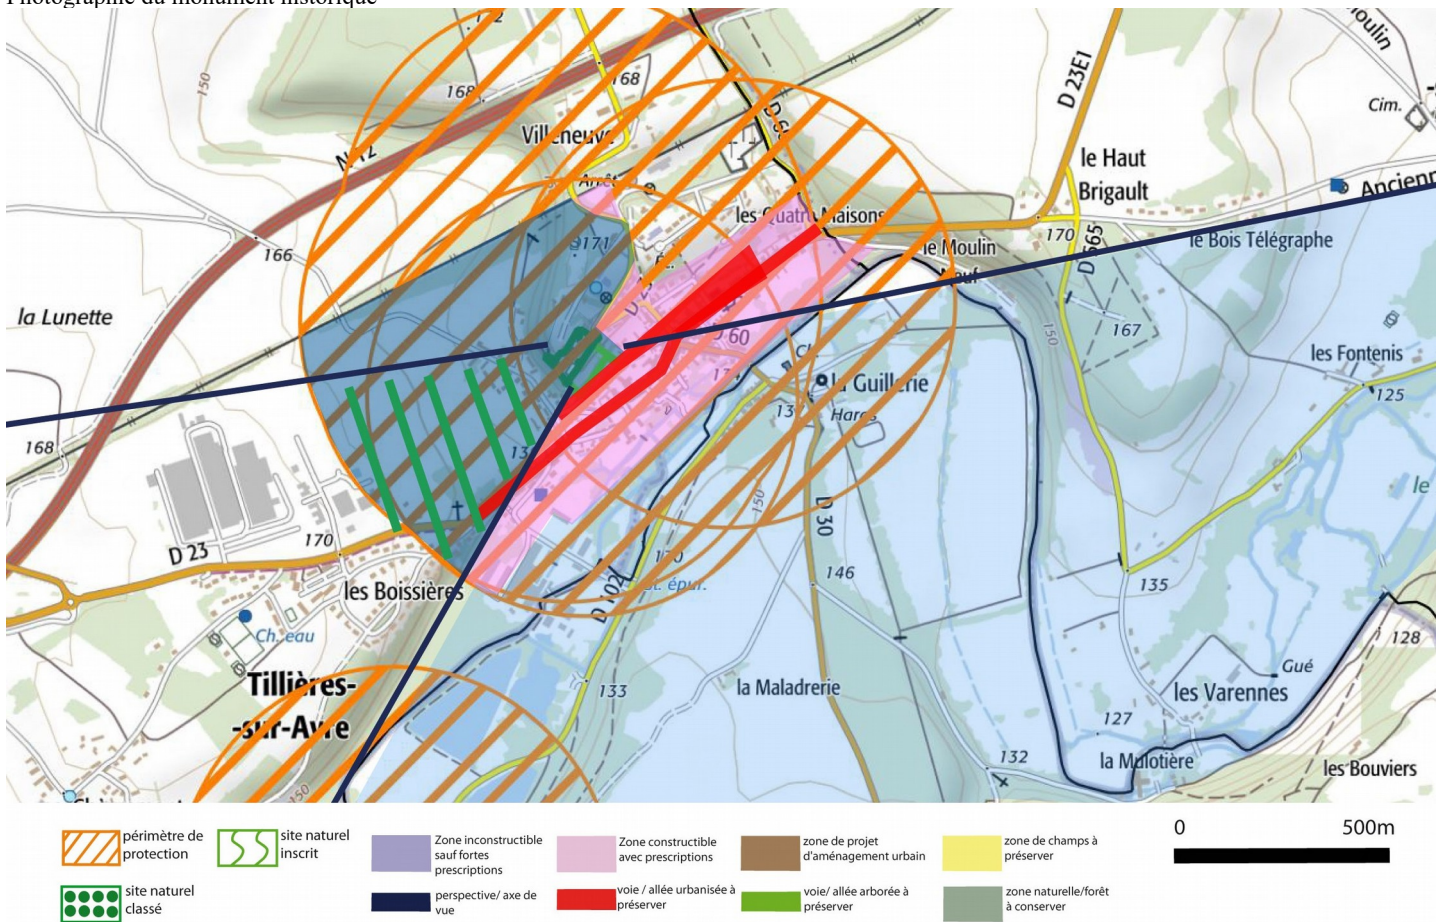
Photographie du monument historique

N 12
Villeneuve
168
168
Arrêt
171
les Quatre Maisons
le Moulin
D 23E1
le Haut Brigault
Cim.
Ancien
Moulin
le Bois Télégraphe
170
D 565
166
la Lunette
160
167
les Fontenis
la Guillerie
Haras
125
168
13
D 30
le
D 23
170
les Boissières
146
135
Ch. eau
D 102
St. épur.
128
Gué
Tillières-sur-Avre
133
la Maladrerie
les Varennes
127
la Molotière
132
les Bouviers
150

périmètre de protection
site naturel inscrit
Zone inconstructible sauf fortes prescriptions
Zone constructible avec prescriptions
zone de projet d'aménagement urbain
zone de champs à préserver
0
500m
site naturel classé
perspective/ axe de vue
voie / allée urbanisée à préserver
voie/ allée arborée à préserver
zone naturelle/forêt à conserver